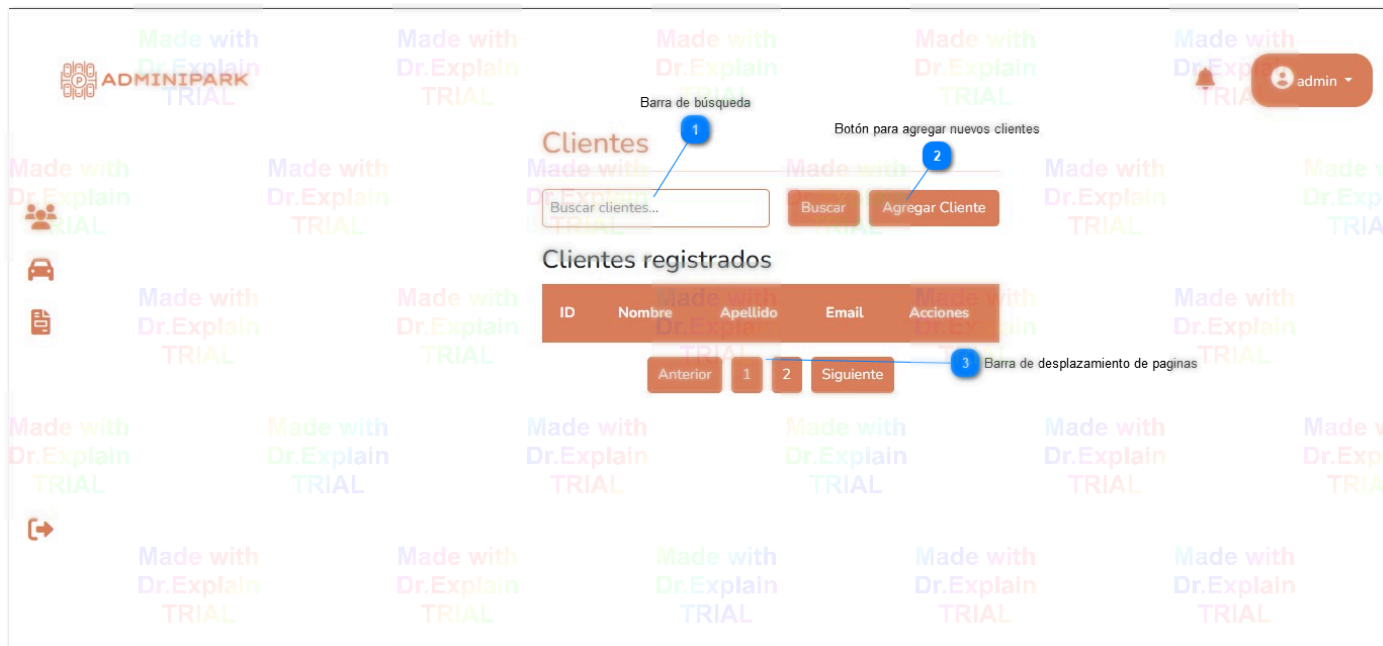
ADMINIPARK

admin

Barra de búsqueda

1

Clientes

Botón para agregar nuevos clientes

2

Buscar clientes...

Buscar

Agregar Cliente

Clientes registrados

| ID | Nombre | Apellido | Email | Acciones |
|---|---|---|---|---|

Anterior 1 2 Siguiente

3 Barra de desplazamiento de paginas

Made with Dr.Explain TRIAL